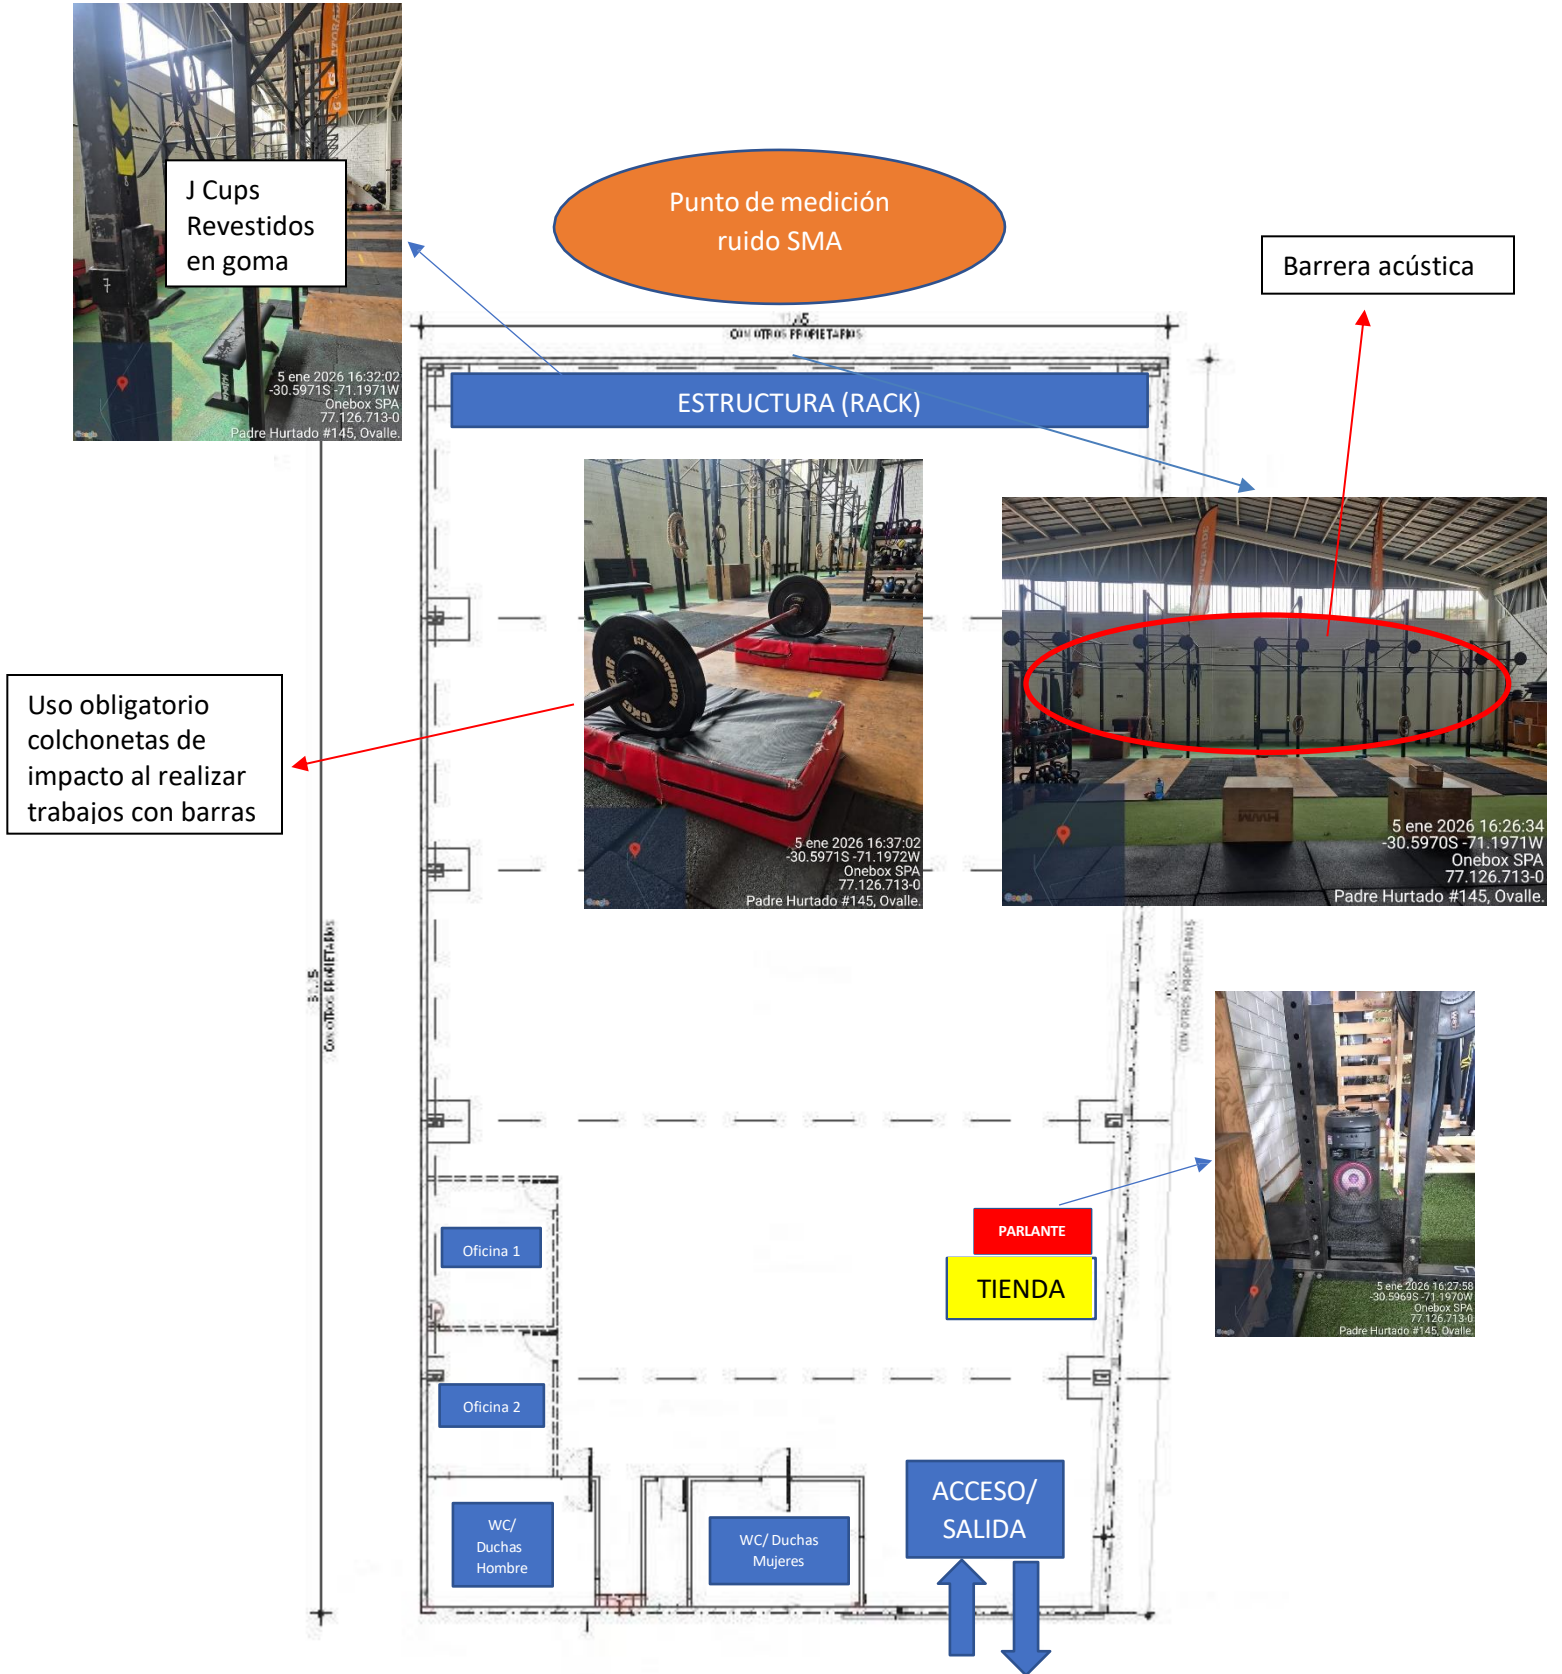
J Cups Revestidos en goma

5 ene 2026 16:32:02
-30.5971S -71.1971W
Onebox SPA
77.126.713-0
Padre Hurtado #145, Ovalle.

Punto de medición ruido SMA

Barrera acústica

CON OTROS PROPIETARIOS

ESTRUCTURA (RACK)

5 ene 2026 16:37:02
-30.5971S -71.1972W
Onebox SPA
77.126.713-0
Padre Hurtado #145, Ovalle.

5 ene 2026 16:26:34
-30.5970S -71.1971W
Onebox SPA
77.126.713-0
Padre Hurtado #145, Ovalle.

Uso obligatorio colchonetas de impacto al realizar trabajos con barras

CON OTROS PROPIETARIOS

CON OTROS PROPIETARIOS

PARLANTE

TIENDA

5 ene 2026 16:27:58
-30.5969S -71.1970W
Onebox SPA
77.126.713-0
Padre Hurtado #145, Ovalle.

Oficina 1

Oficina 2

WC/ Duchas Hombre

WC/ Duchas Mujeres

ACCESO/ SALIDA